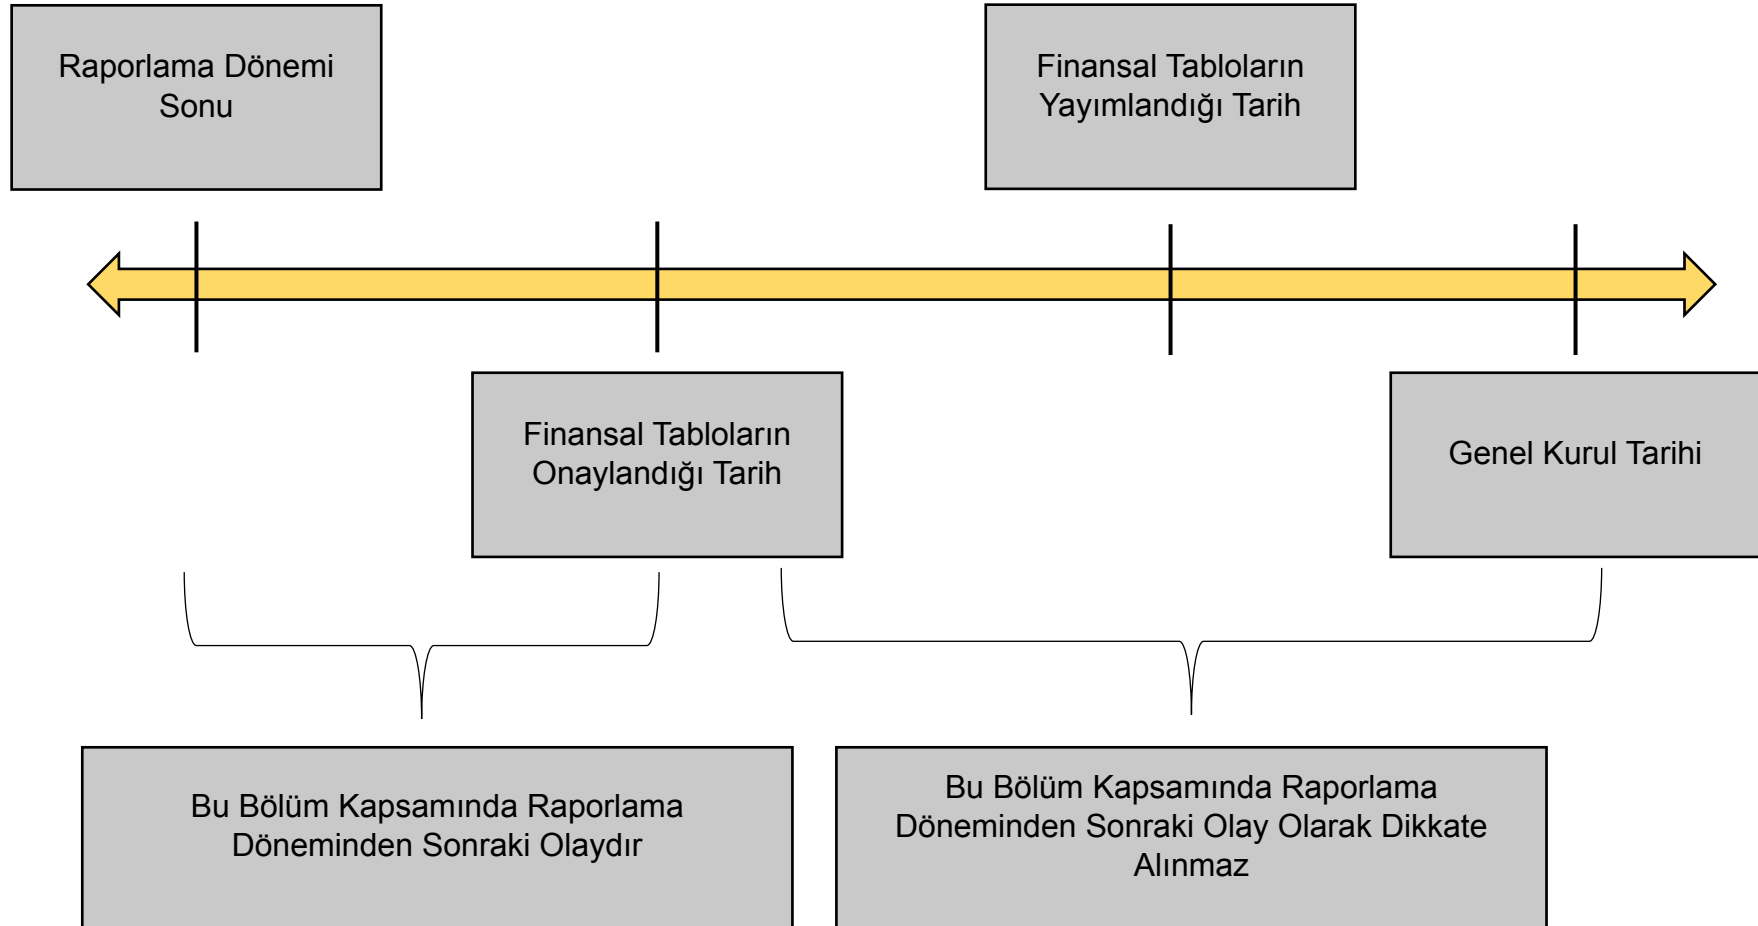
Raporlama Dönemi Sonu

Finansal Tabloların Yayımlandığı Tarih

Finansal Tabloların Onaylandığı Tarih

Genel Kurul Tarihi

Bu Bölüm Kapsamında Raporlama Döneminden Sonraki Olaydır

Bu Bölüm Kapsamında Raporlama Döneminden Sonraki Olay Olarak Dikkate Alınmaz